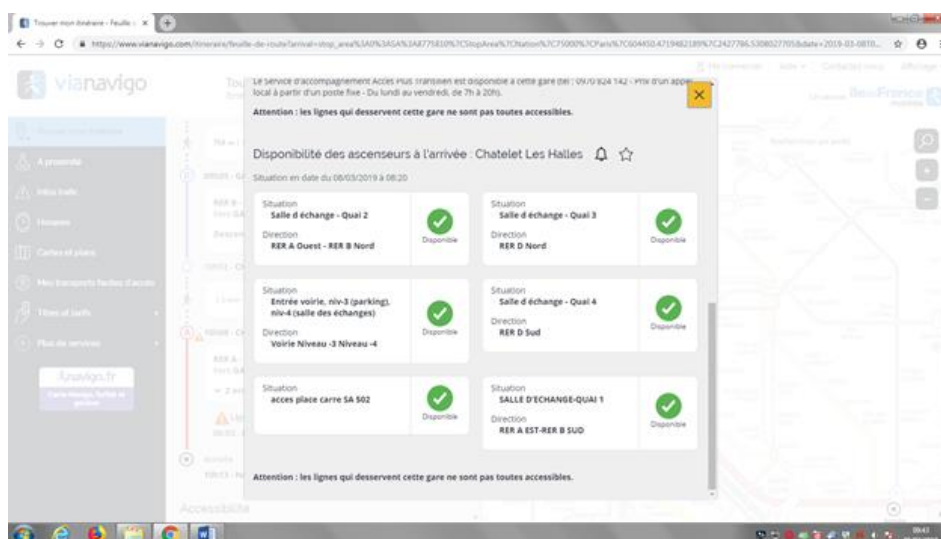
Trouver mon itinéraire - Feuille
https://www.vianavigo.com/itineraire/feuille-de-route?arrival=stop_area%3A0%3ASA%3A8775810%7CStopArea%7CNation%7C75000%7CParis%7C604450.4719482189%7C2427786.5308027705&date=2019-03-08T0

vianavigo

Le service d'accompagnement Accès Plus Transilien est disponible à cette gare (tel : 0970 824 142 - Prix d'un appel local à partir d'un poste fixe - Du lundi au vendredi, de 7h à 20h).

Attention : les lignes qui desservent cette gare ne sont pas toutes accessibles.

Disponibilité des ascenseurs à l'arrivée : Chatelet Les Halles

Situation en date du 08/03/2019 à 08:20

Situation
Salle d échange - Quai 2
Direction
RER A Ouest - RER B Nord
Disponible

Situation
Salle d échange - Quai 3
Direction
RER D Nord
Disponible

Situation
Entrée voirie, niv-3 (parking), niv-4 (salle des échanges)
Direction
Voirie Niveau -3 Niveau -4
Disponible

Situation
Salle d échange - Quai 4
Direction
RER D Sud
Disponible

Situation
acces place carre SA 502
Disponible

Situation
SALLE D'ECHANGE-QUAI 1
Direction
RER A EST-RER B SUD
Disponible

Attention : les lignes qui desservent cette gare ne sont pas toutes accessibles.

Accessibilité